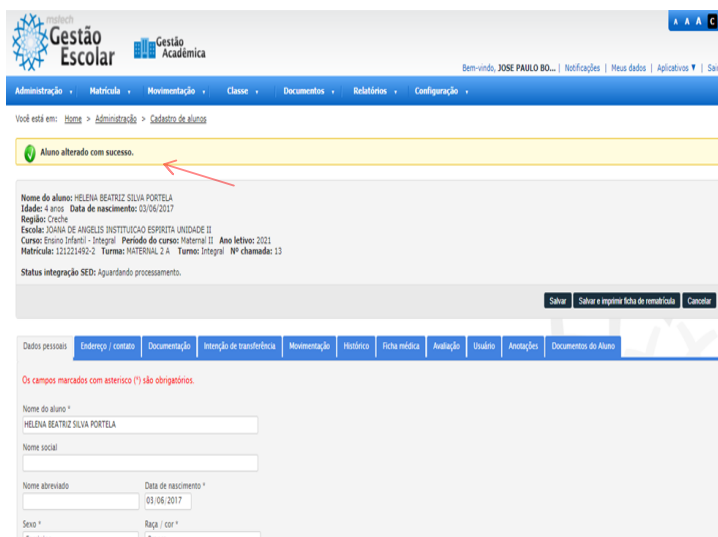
mstech
Gestão Escolar
Gestão Acadêmica

A A A C

Bem-vindo, JOSE PAULO BO... | Notificações | Meus dados | Aplicativos ▼ | Sai

Administração ▼ Matrícula ▼ Movimentação ▼ Classe ▼ Documentos ▼ Relatórios ▼ Configuração ▼

Você está em: Home > Administração > Cadastro de alunos

Aluno alterado com sucesso.

Nome do aluno: HELENA BEATRIZ SILVA PORTELA
Idade: 4 anos Data de nascimento: 03/06/2017
Região: Creche
Escola: JOANA DE ANGELIS INSTITUICAO ESPIRITA UNIDADE II
Curso: Ensino Infantil - Integral Período do curso: Maternal II Ano letivo: 2021
Matrícula: 121221492-2 Turma: MATERNAL 2 A Turno: Integral Nº chamada: 13

Status integração SED: Aguardando processamento.

Salvar | Salvar e imprimir ficha de rematrícula | Cancelar

Dados pessoais | Endereço / contato | Documentação | Intenção de transferência | Movimentação | Histórico | Ficha médica | Avaliação | Usuário | Anotações | Documentos do Aluno

Os campos marcados com asterisco (*) são obrigatórios.

Nome do aluno *
HELENA BEATRIZ SILVA PORTELA

Nome social

Nome abreviado

Data de nascimento *
03/06/2017

Sexo *

Raça / cor *